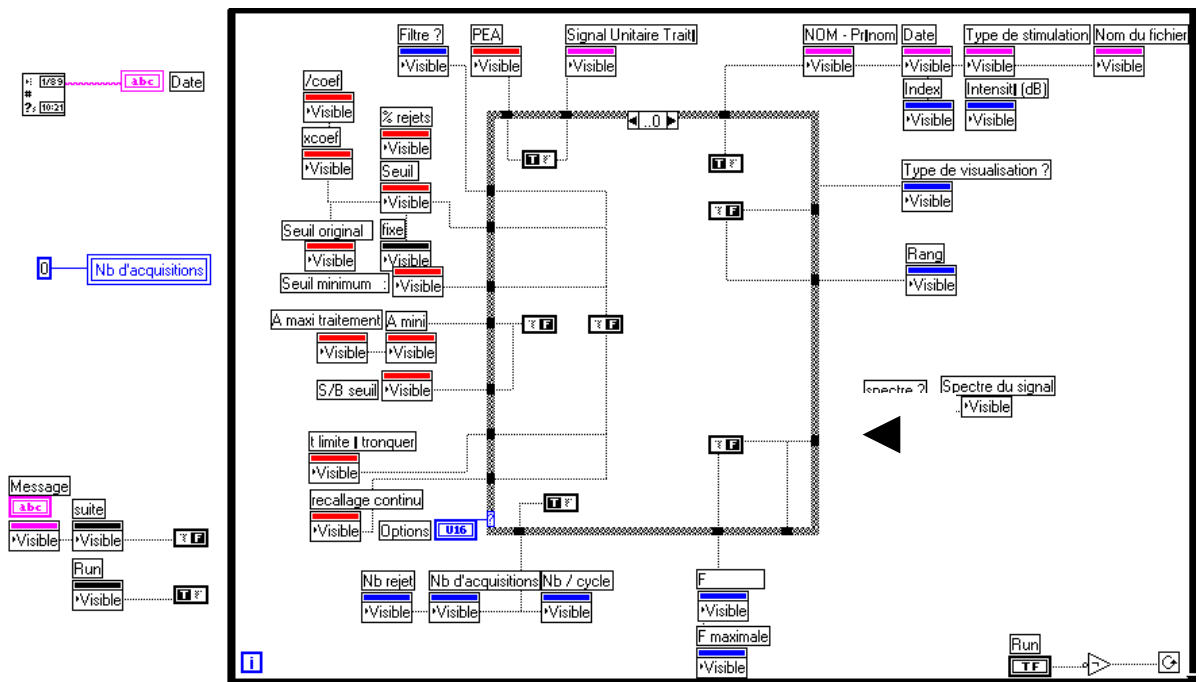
1/89
10:21
abc
Date

0
Nb d'acquisitions

Message
abc
Visible
suite
Visible
Run
Visible

Filtre ?
Visible
PEA
Visible
Signal Unitaire Traitl
Visible
NOM - Prlnom
Visible
Date
Visible
Type de stimulation
Visible
Nom du fichier
Visible
Index
Visible
Intensitl (dB)
Visible

/coef
Visible
xcoef
Visible
% rejets
Visible
Seuil
Visible
Seuil original
Visible
fixe
Visible
Seuil minimum :
Visible

..0

Type de visualisation ?
Visible
Rang
Visible

A maxi traitement
A mini
Visible
Visible
S/B seuil
Visible

spectre ?
Spectre du signal
Visible

t limite l tronquer
Visible
recallage continu
Visible
Options
U16

Nb rejet
Visible
Nb d'acquisitions
Visible
Nb / cycle
Visible

F
Visible
F maximale
Visible

Run
TF

i